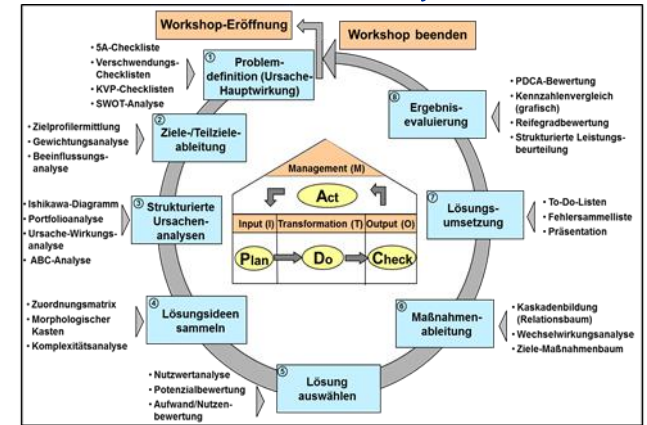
Workshop-Eröffnung

Workshop beenden

• 5A-Checkliste
• Verschwendungs-Checklisten
• KVP-Checklisten
• SWOT-Analyse

① Problem-definition (Ursache-Hauptwirkung)

• Zielprofilermittlung
• Gewichtungsanalyse
• Beeinflussungs-analyse

② Ziele-/Teilziele-ableitung

• Ishikawa-Diagramm
• Portfolioanalyse
• Ursache-Wirkungs-analyse
• ABC-Analyse

③ Strukturierte Ursachen-analysen

• Zuordnungsmatrix
• Morphologischer Kasten
• Komplexitätsanalyse

④ Lösungsideen sammeln

• Nutzwertanalyse
• Potenzialbewertung
• Aufwand/Nutzen-bewertung

⑤ Lösung auswählen

⑥ Maßnahmen-ableitung

• Kaskadenbildung (Relationsbaum)
• Wechselwirkungsanalyse
• Ziele-Maßnahmenbaum

⑦ Lösungs-umsetzung

• To-Do-Listen
• Fehlersammelliste
• Präsentation

⑧ Ergebnis-evaluierung

• PDCA-Bewertung
• Kennzahlenvergleich (grafisch)
• Reifegradbewertung
• Strukturierte Leistungs-beurteilung

Management (M)

Act

Input (I) | Transformation (T) | Output (O)

Plan → Do → Check